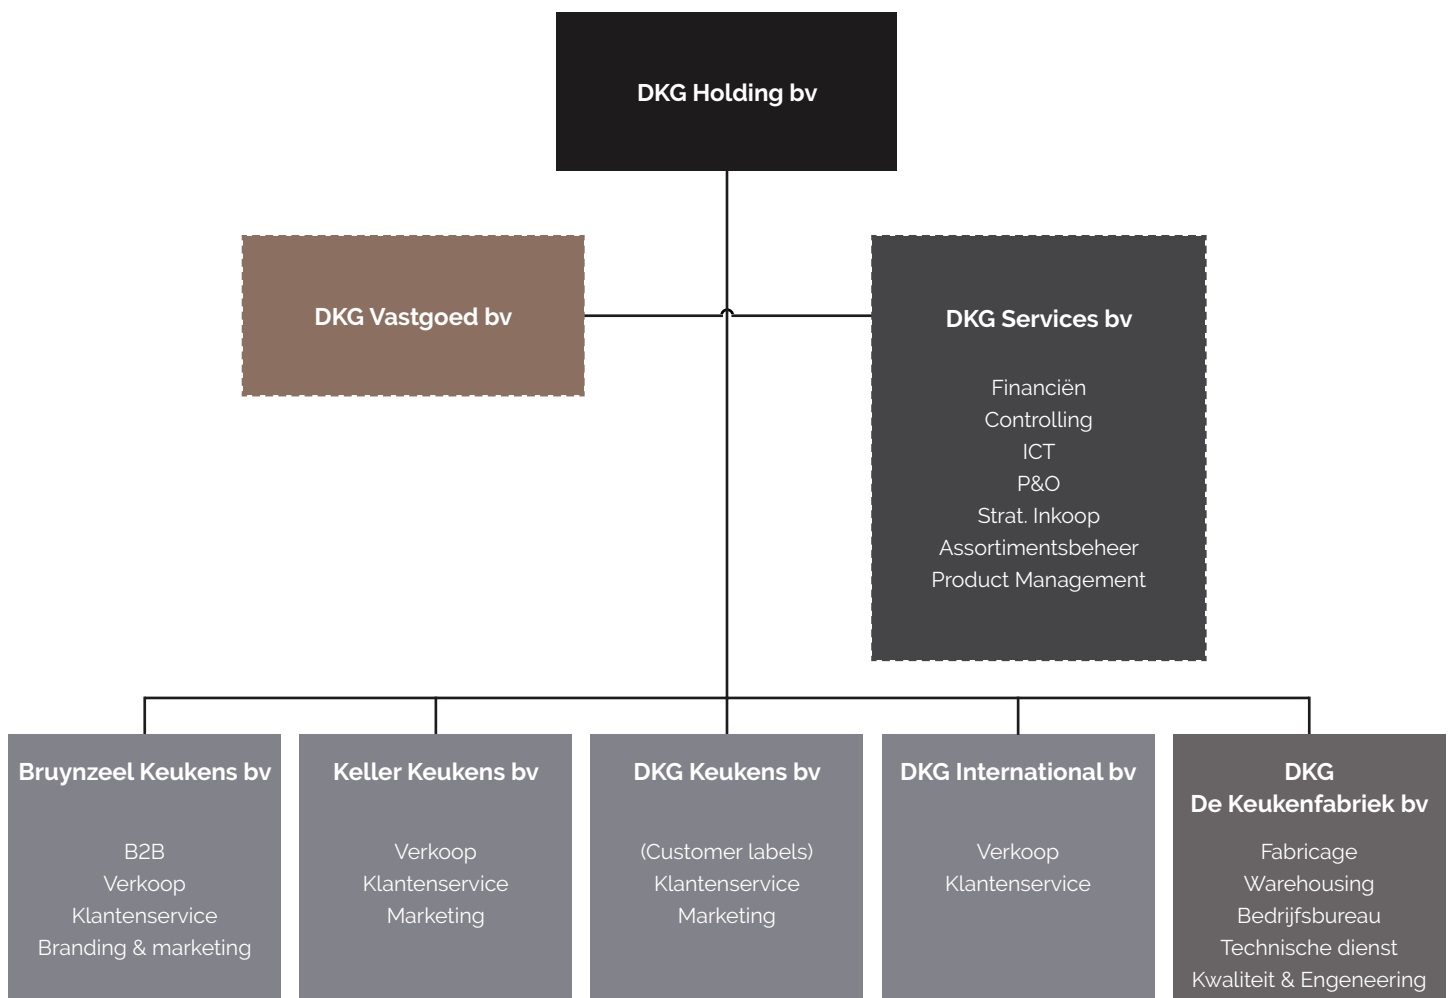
DKG Holding bv

DKG Vastgoed bv

DKG Services bv

Financiën
Controlling
ICT
P&O
Strat. Inkoop
Assortimentsbeheer
Product Management

Bruynzeel Keukens bv

B2B
Verkoop
Klantenservice
Branding & marketing

Keller Keukens bv

Verkoop
Klantenservice
Marketing

DKG Keukens bv

(Customer labels)
Klantenservice
Marketing

DKG International bv

Verkoop
Klantenservice

DKG
De Keukenfabriek bv

Fabricage
Warehousing
Bedrijfsbureau
Technische dienst
Kwaliteit & Engeneering